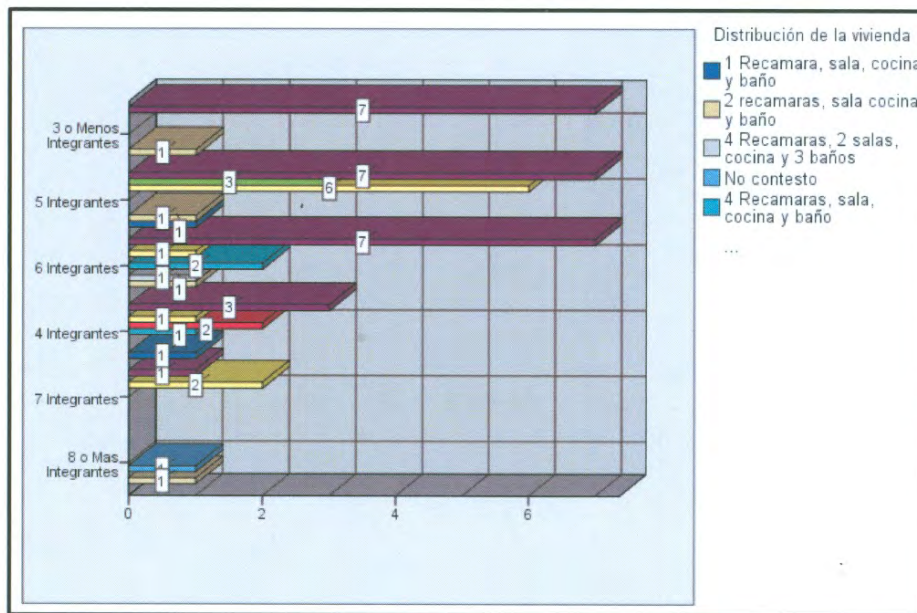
Distribución de la vivienda

1 Recamara, sala, cocina y baño
2 recamaras, sala cocina y baño
4 Recamaras, 2 salas, cocina y 3 baños
No contesto
4 Recamaras, sala, cocina y baño
...

3 o Menos Integrantes
5 Integrantes
6 Integrantes
4 Integrantes
7 Integrantes
8 o Mas Integrantes

7
1
7
3
6
1
1
7
1
2
1
1
3
1
2
1
1
1
2
1
1

0
2
4
6